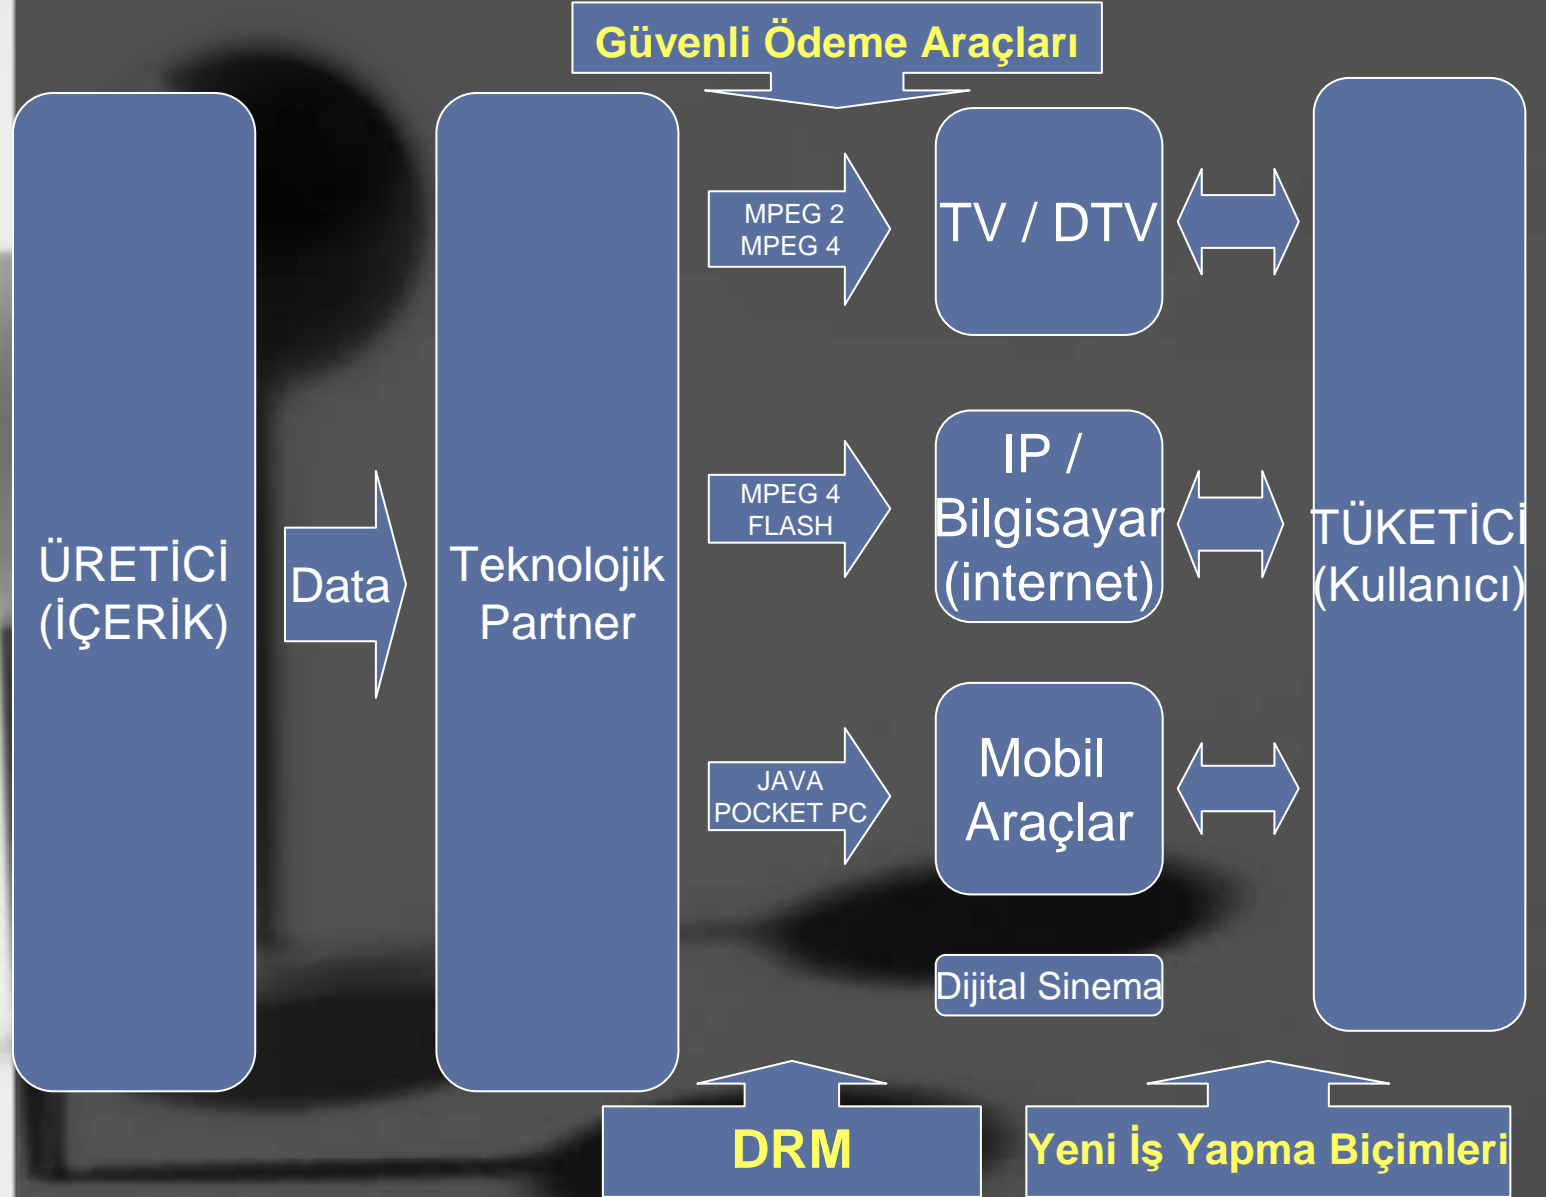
Güvenli Ödeme Araçları

ÜRETİCİ (İÇERİK)

Data

Teknolojik Partner

MPEG 2
MPEG 4

TV / DTV

MPEG 4
FLASH

IP / Bilgisayar (internet)

JAVA
POCKET PC

Mobil Araçlar

Dijital Sinema

TÜKETİCİ (Kullanıcı)

DRM

Yeni İş Yapma Biçimleri